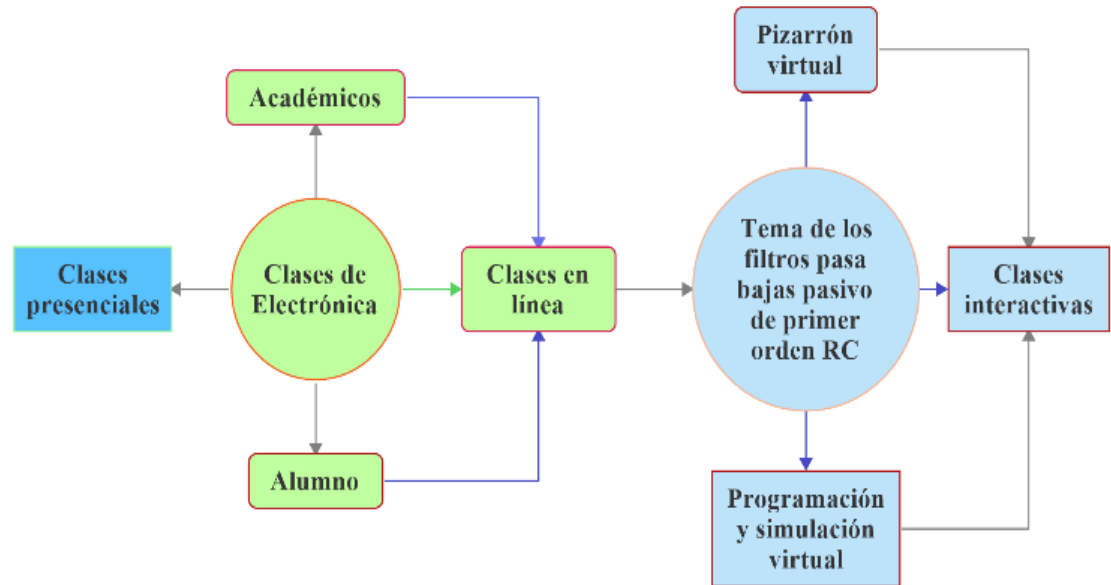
Académicos

Clases presenciales

Clases de Electrónica

Clases en línea

Alumno

Pizarrón virtual

Tema de los filtros pasa bajas pasivo de primer orden RC

Clases interactivas

Programación y simulación virtual